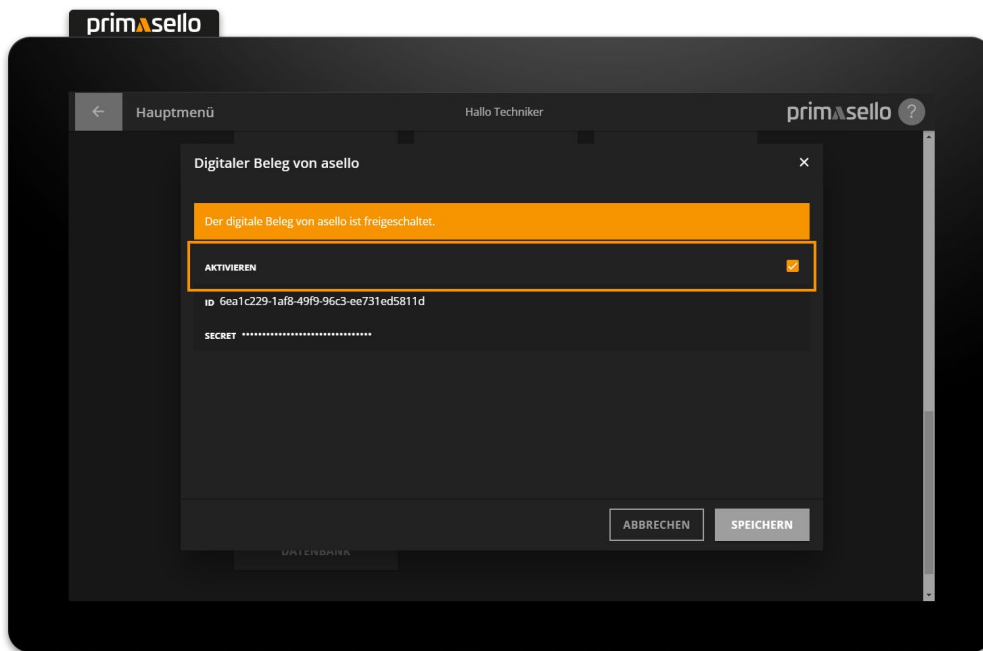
primasello

Hauptmenü

Hallo Techniker

primasello ?

Digitaler Beleg von asello

×

Der digitale Beleg von asello ist freigeschaltet.

AKTIVIEREN

ID 6ea1c229-1af8-49f9-96c3-ee731ed5811d

SECRET ••••••••••••••••••••••••••••••••

ABBRECHEN

SPEICHERN

DATENBANK